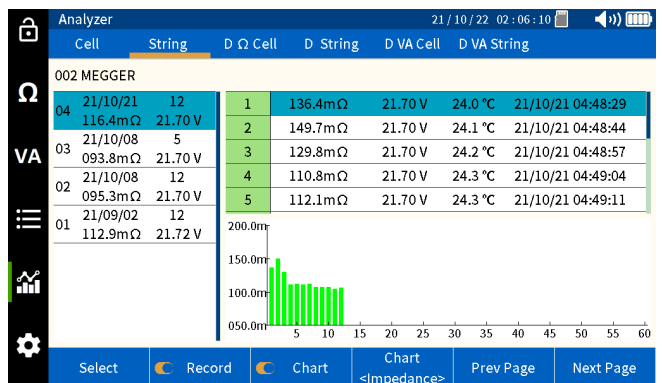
Analyzer 21/10/22 02:06:10

Ω

VA

Cell String D Ω Cell D String D VA Cell D VA String

002 MEGGER

| | | |
|---|---|---|
| 04 | 21/10/21<br>116.4mΩ | 12<br>21.70 V |
| 03 | 21/10/08<br>093.8mΩ | 5<br>21.70 V |
| 02 | 21/10/08<br>095.3mΩ | 12<br>21.70 V |
| 01 | 21/09/02<br>112.9mΩ | 12<br>21.72 V |

| | | | | |
|---|---|---|---|---|
| 1 | 136.4mΩ | 21.70 V | 24.0 ℃ | 21/10/21 04:48:29 |
| 2 | 149.7mΩ | 21.70 V | 24.1 ℃ | 21/10/21 04:48:44 |
| 3 | 129.8mΩ | 21.70 V | 24.2 ℃ | 21/10/21 04:48:57 |
| 4 | 110.8mΩ | 21.70 V | 24.3 ℃ | 21/10/21 04:49:04 |
| 5 | 112.1mΩ | 21.70 V | 24.3 ℃ | 21/10/21 04:49:11 |

200.0m
150.0m
100.0m
050.0m
5 10 15 20 25 30 35 40 45 50 55 60

Select Record Chart Chart <Impedance> Prev Page Next Page